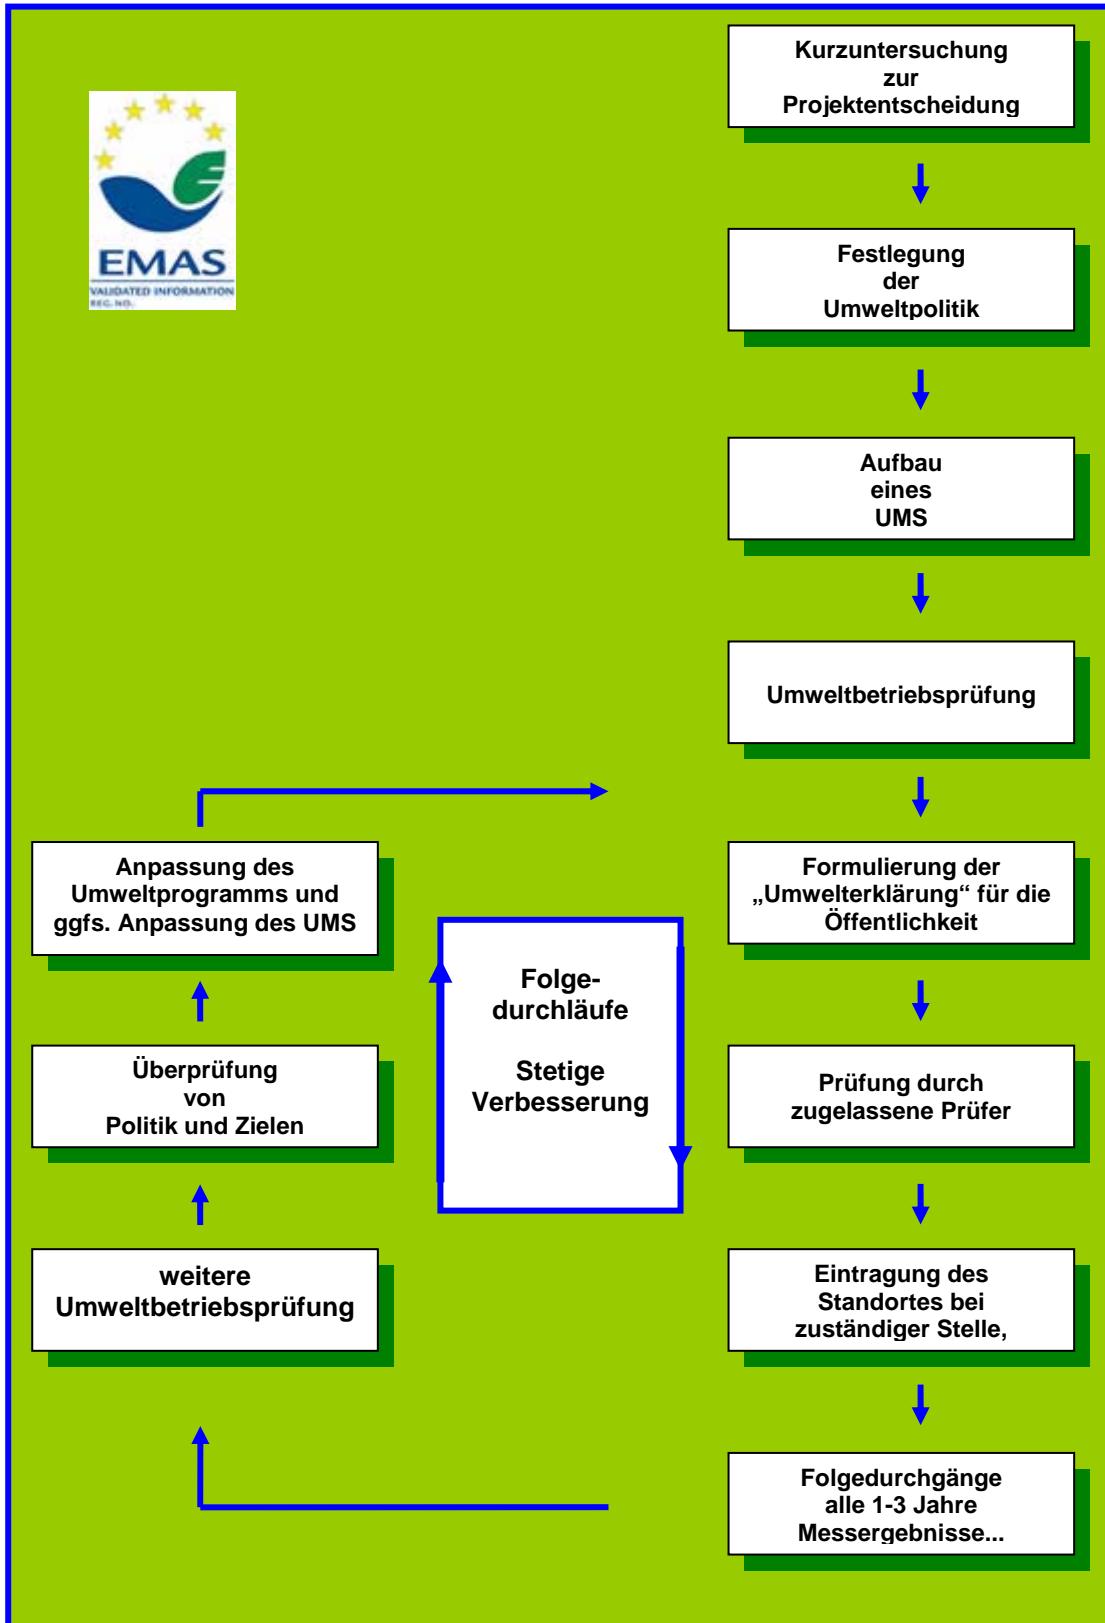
EMAS
VALIDATED INFORMATION
REG. NO.

Kurzuntersuchung zur Projektentscheidung

Festlegung der Umweltpolitik

Aufbau eines UMS

Umweltbetriebsprüfung

Formulierung der „Umwelterklärung“ für die Öffentlichkeit

Prüfung durch zugelassene Prüfer

Eintragung des Standortes bei zuständiger Stelle,

Folgedurchgänge alle 1-3 Jahre Messergebnisse...

weitere Umweltbetriebsprüfung

Überprüfung von Politik und Zielen

Anpassung des Umweltprogramms und ggfs. Anpassung des UMS

Folge-durchläufe

Stetige Verbesserung